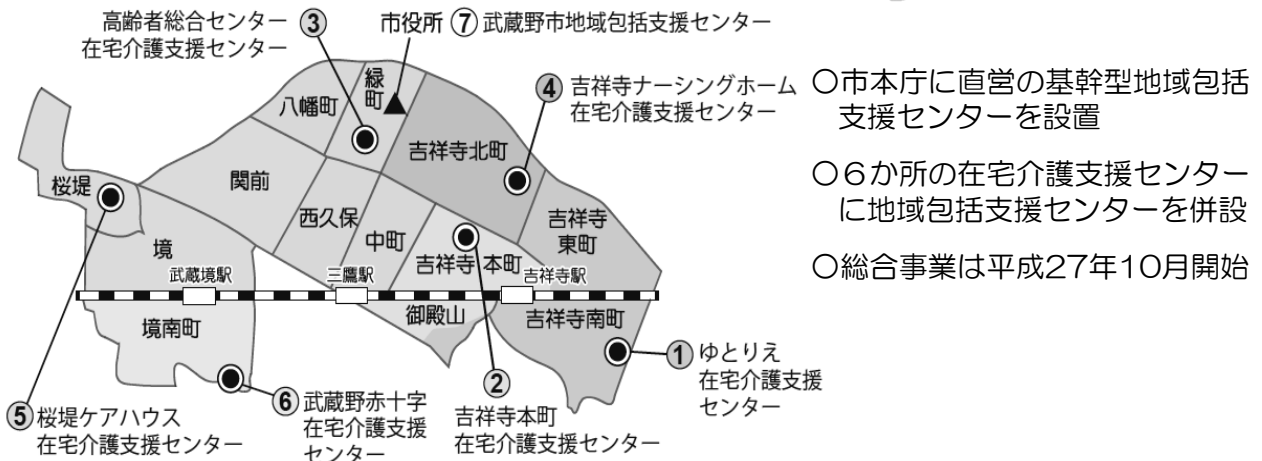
高齢者総合センター
在宅介護支援センター ③

市役所 ⑦ 武蔵野市地域包括支援センター

④ 吉祥寺ナーシングホーム
在宅介護支援センター

八幡町
緑町
関前
吉祥寺北町
桜堤
西久保
吉祥寺東町
境
中町
吉祥寺本町
武蔵境駅
三鷹駅
吉祥寺駅
境南町
御殿山
吉祥寺南町

① ゆとりえ
在宅介護支援
センター

⑤ 桜堤ケアハウス
在宅介護支援センター

⑥ 武蔵野赤十字
在宅介護支援
センター

②
吉祥寺本町
在宅介護支援センター

○市本庁に直営の基幹型地域包括支援センターを設置

○6か所の在宅介護支援センターに地域包括支援センターを併設

○総合事業は平成27年10月開始